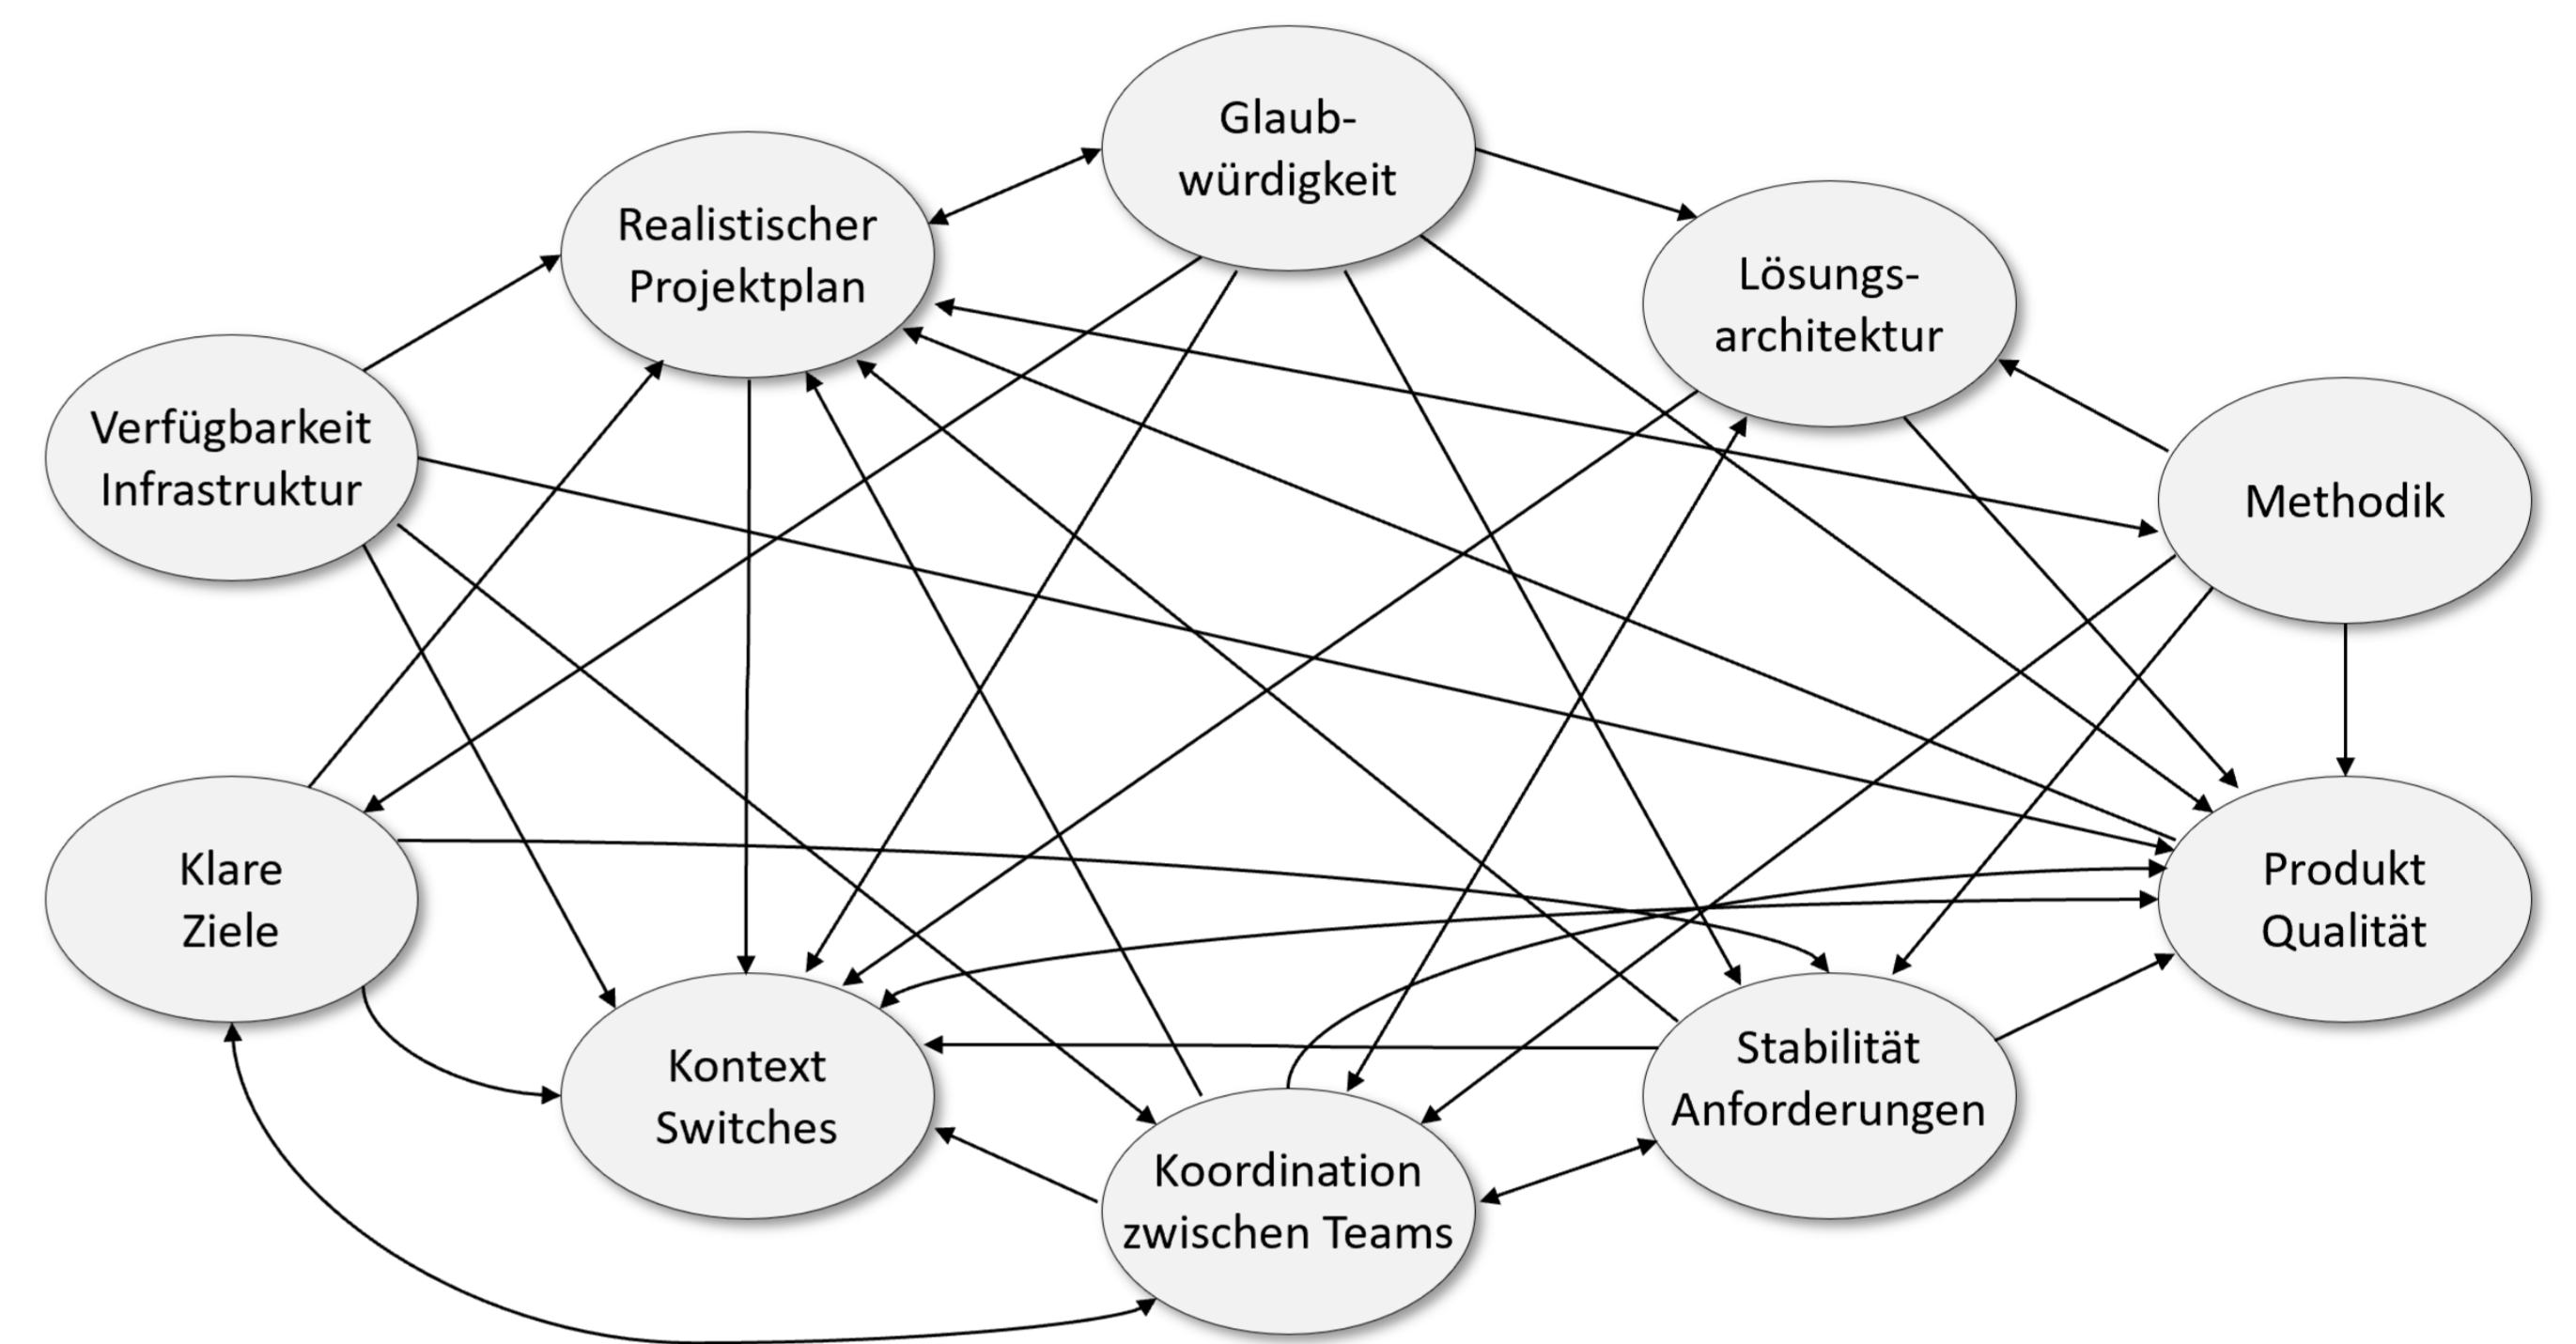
Glaubwürdigkeit

Realistischer Projektplan

Lösungsarchitektur

Verfügbarkeit Infrastruktur

Methodik

Klare Ziele

Produkt Qualität

Kontext Switches

Stabilität Anforderungen

Koordination zwischen Teams